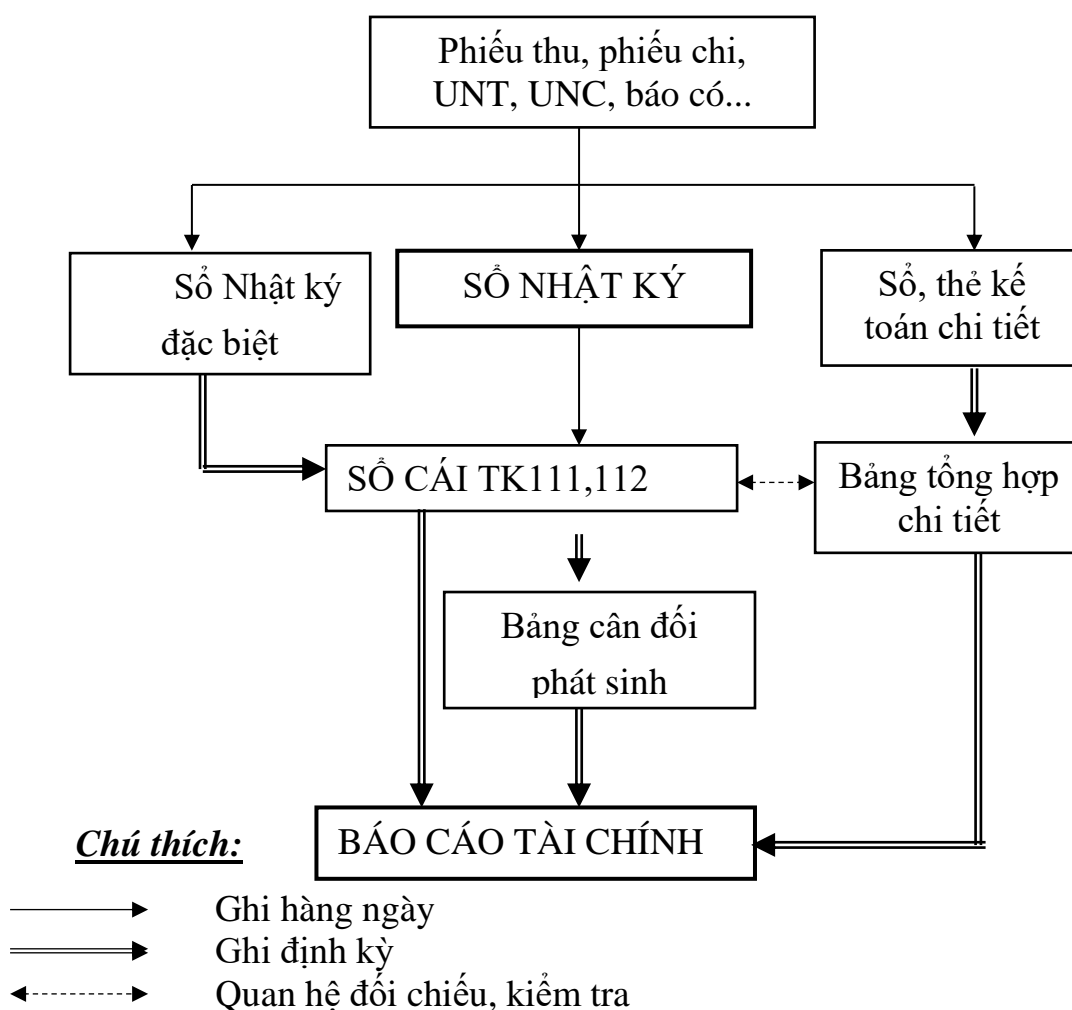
Phiếu thu, phiếu chi, UNT, UNC, báo có...

Sổ Nhật ký đặc biệt

SỔ NHẬT KÝ

Sổ, thẻ kế toán chi tiết

SỔ CÁI TK111,112

Bảng tổng hợp chi tiết

Bảng cân đối phát sinh

Chú thích:

BÁO CÁO TÀI CHÍNH

Ghi hàng ngày
Ghi định kỳ
Quan hệ đối chiếu, kiểm tra